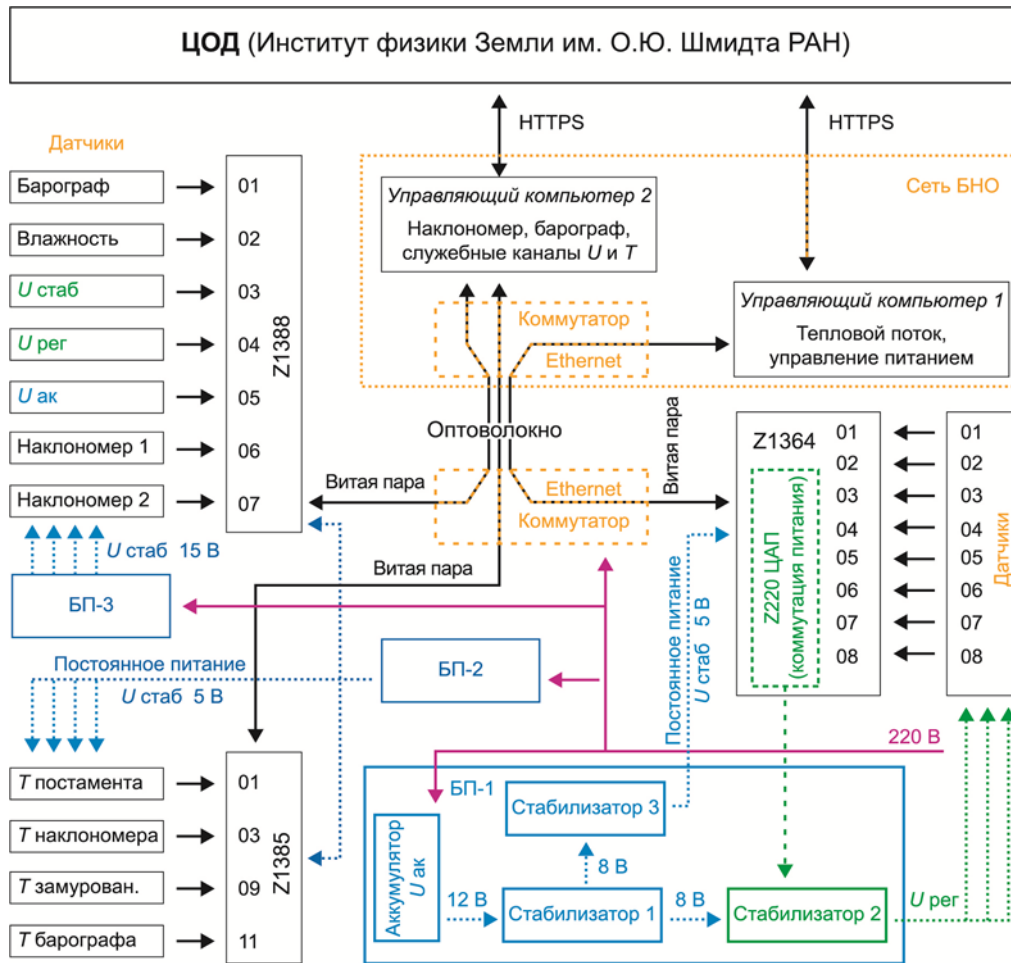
ЦОД (Институт физики Земли им. О.Ю. Шмидта РАН)

HTTPS

HTTPS

Датчики

Сеть БНО

Барограф
Влажность
$U$ стаб
$U$ рег
$U$ ак
Наклономер 1
Наклономер 2

01
02
03
04
05
06
07

Z1388

Управляющий компьютер 2
Наклономер, барограф, служебные каналы $U$ и $T$

Коммутатор
Ethernet

Управляющий компьютер 1
Тепловой поток, управление питанием

Оптоволокно

Витая пара

Витая пара

Ethernet
Коммутатор

Витая пара

Z1364

01
02
03
04
05
06
07
08

Z220 ЦАП (коммутация питания)

01
02
03
04
05
06
07
08

Датчи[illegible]

$U$ стаб 15 В

БП-3

Постоянное питание
$U$ стаб 5 В

Постоянное питание
$U$ стаб 5 В

БП-2

220 В

$T$ постамента
$T$ наклономера
$T$ замурован.
$T$ барографа

01
03
09
11

Z1385

БП-1

Аккумулятор $U$ ак

Стабилизатор 3

8 В

12 В

Стабилизатор 1

8 В

Стабилизатор 2

$U$ рег